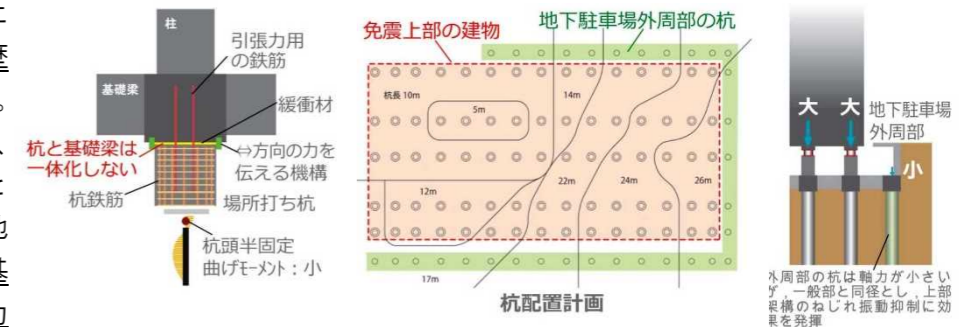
柱
引張力用
の鉄筋
基礎梁
緩衝材
杭と基礎梁は
一体化しない
↔方向の力を
伝える機構
杭鉄筋
場所打ち杭
杭頭半固定
曲げモーメント：小

免震上部の建物
地下駐車場外周部の杭
杭長 10m
5m
14m
12m
22m
24m
26m
17m
杭配置計画

大
大
地下駐車場
外周部
小
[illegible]外周部の杭は軸力が小さい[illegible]ず、一般部と同径とし、上部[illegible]架構のねじれ振動抑制に効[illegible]果を発揮